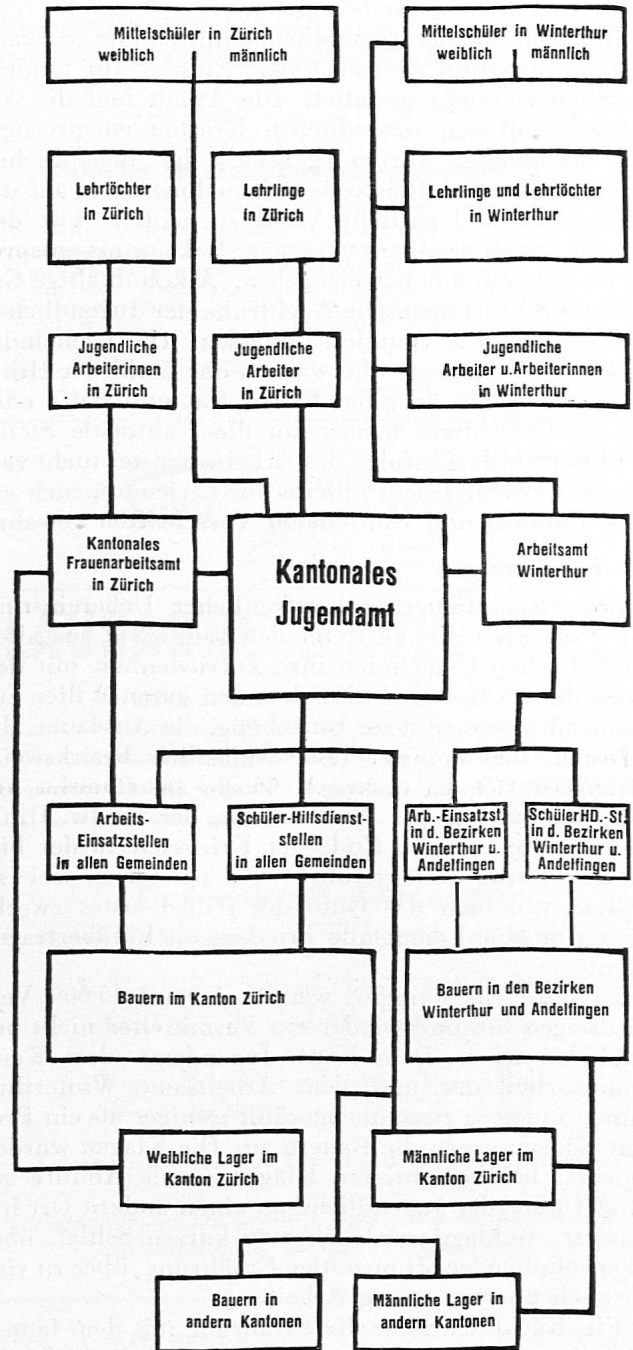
Mittelschüler in Zürich
weiblich männlich

Mittelschüler in Winterthur
weiblich männlich

Lehrtöchter in Zürich

Lehrlinge in Zürich

Lehrlinge und Lehrtöchter in Winterthur

Jugendliche Arbeiterinnen in Zürich

Jugendliche Arbeiter in Zürich

Jugendliche Arbeiter u. Arbeiterinnen in Winterthur

Kantonales Frauenarbeitsamt in Zürich

Kantonales Jugendamt

Arbeitsamt Winterthur

Arbeits-Einsatzstellen in allen Gemeinden

Schüler-Hilfsdienststellen in allen Gemeinden

Arb.-Einsatzst. in d. Bezirken Winterthur u. Andelfingen

Schüler HD.-St. in d. Bezirken Winterthur u. Andelfingen

Bauern im Kanton Zürich

Bauern in den Bezirken Winterthur und Andelfingen

Weibliche Lager im Kanton Zürich

Männliche Lager im Kanton Zürich

Bauern in andern Kantonen

Männliche Lager in andern Kantonen